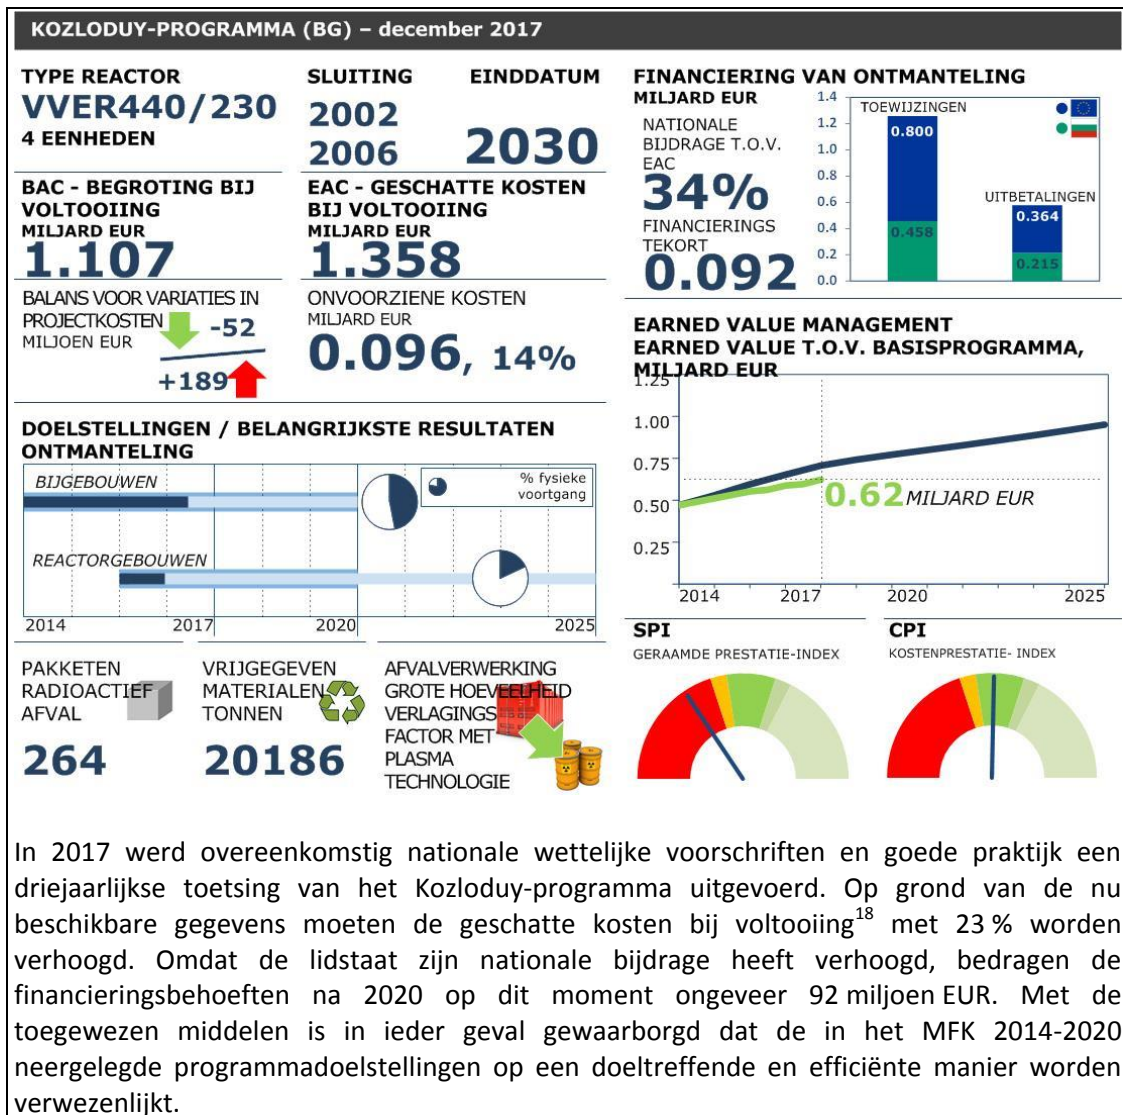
KOZLODUY-PROGRAMMA (BG) – december 2017

TYPE REACTOR
VVER440/230
4 EENHEDEN

SLUITING
2002
2006

EINDDATUM
2030

BAC - BEGROTING BIJ VOLTOOIING
MILJARD EUR
1.107

EAC - GESCHATTE KOSTEN BIJ VOLTOOIING
MILJARD EUR
1.358

BALANS VOOR VARIATIES IN PROJECTKOSTEN
MILJOEN EUR
-52
+189

ONVOORZIENE KOSTEN
MILJARD EUR
0.096, 14%

FINANCIERING VAN ONTMANTELING
MILJARD EUR
NATIONALE BIJDRAGE T.O.V. EAC
34%
FINANCIERINGS TEKORT
0.092

1.4
1.2
1.0
0.8
0.6
0.4
0.2
0.0

TOEWIJZINGEN
0.800
0.458
UITBETALINGEN
0.364
0.215

EARNED VALUE MANAGEMENT
EARNED VALUE T.O.V. BASISPROGRAMMA, MILJARD EUR
1.25
1.00
0.75
0.50
0.25
0.62 MILJARD EUR
2014
2017
2020
2025

DOELSTELLINGEN / BELANGRIJKSTE RESULTATEN ONTMANTELING
BIJGEBOUWEN
% fysieke voortgang
REACTORGEBOUWEN
2014
2017
2020
2025

PAKKETEN RADIOACTIEF AFVAL
264

VRIJGEGEVEN MATERIALEN TONNEN
20186

AFVALVERWERKING GROTE HOEVEELHEID VERLAGINGSFACTOR MET PLASMA TECHNOLOGIE

SPI
GERAAMDE PRESTATIE-INDEX

CPI
KOSTENPRESTATIE- INDEX

In 2017 werd overeenkomstig nationale wettelijke voorschriften en goede praktijk een driejaarlijkse toetsing van het Kozloduy-programma uitgevoerd. Op grond van de nu beschikbare gegevens moeten de geschatte kosten bij voltooiing$^{18}$ met 23 % worden verhoogd. Omdat de lidstaat zijn nationale bijdrage heeft verhoogd, bedragen de financieringsbehoeften na 2020 op dit moment ongeveer 92 miljoen EUR. Met de toegewezen middelen is in ieder geval gewaarborgd dat de in het MFK 2014-2020 neergelegde programmadoelstellingen op een doeltreffende en efficiënte manier worden verwezenlijkt.